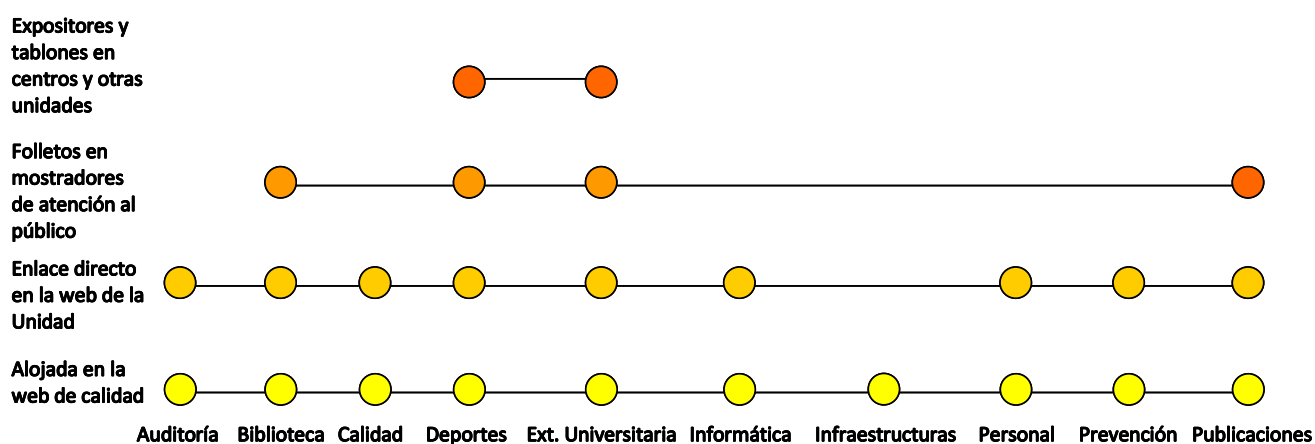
Expositores y tablones en centros y otras unidades

Folletos en mostradores de atención al público

Enlace directo en la web de la Unidad

Alojada en la web de calidad

Auditoría Biblioteca Calidad Deportes Ext. Universitaria Informática Infraestructuras Personal Prevención Publicaciones